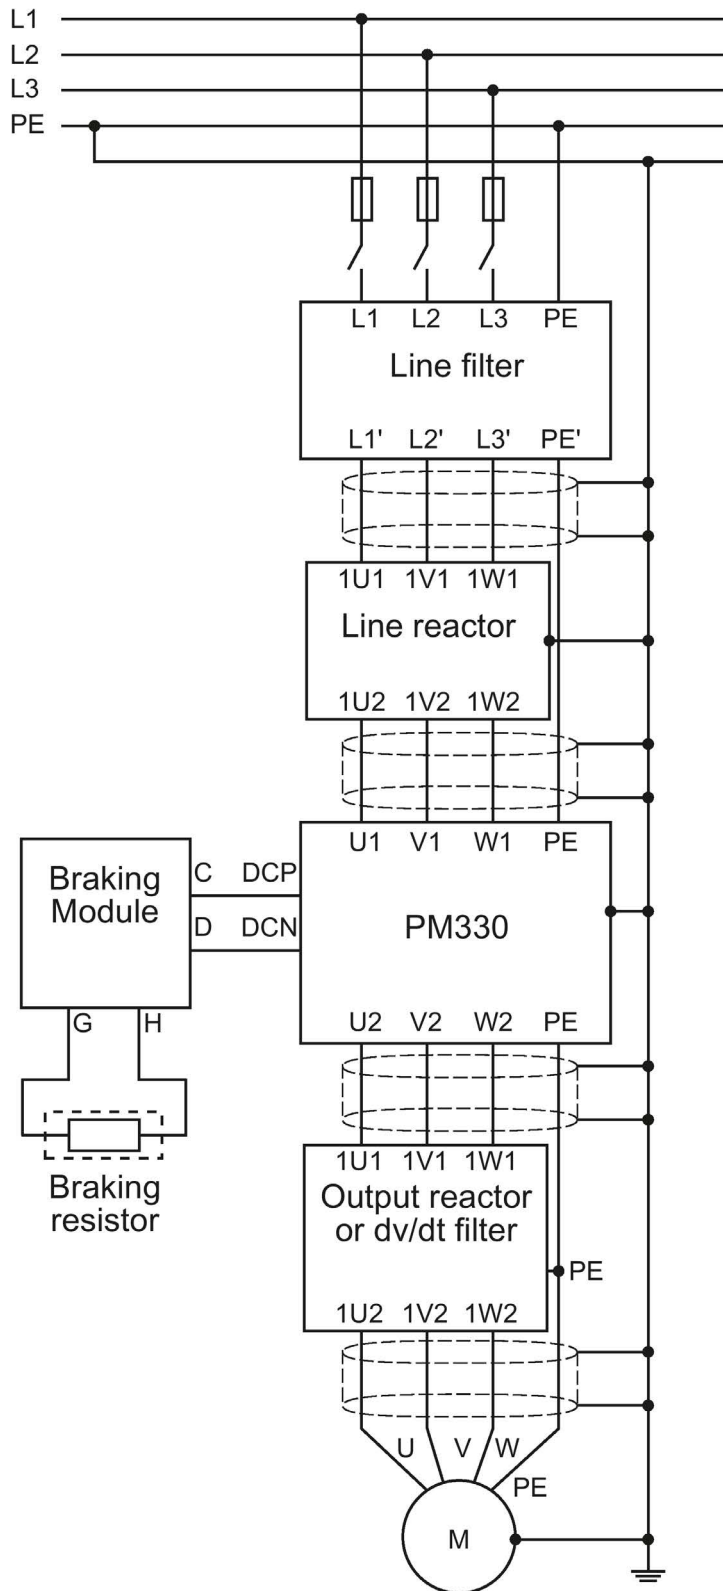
L1
L2
L3
PE

L1 L2 L3 PE
Line filter
L1' L2' L3' PE'

1U1 1V1 1W1
Line reactor
1U2 1V2 1W2

Braking Module
C DCP
D DCN
G H

U1 V1 W1 PE
PM330
U2 V2 W2 PE

Braking resistor

1U1 1V1 1W1
Output reactor or dv/dt filter
PE
1U2 1V2 1W2

U V W
PE
M